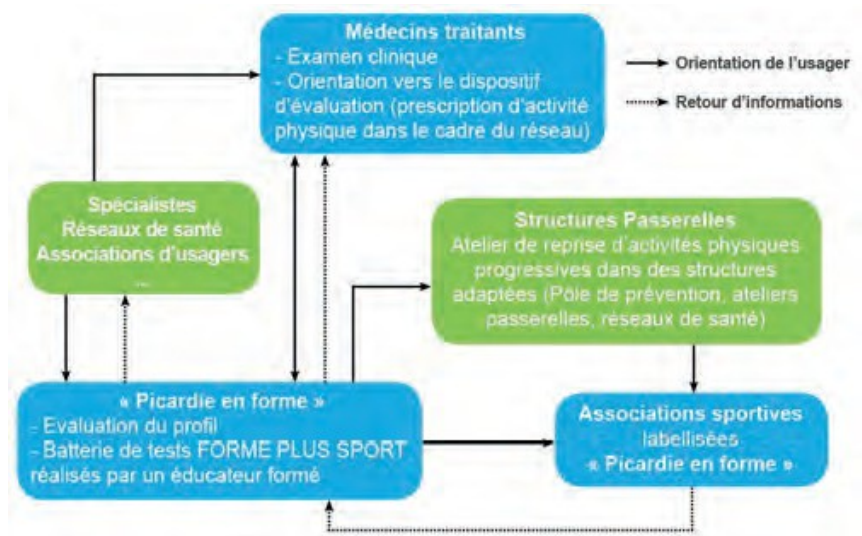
Médecins traitants
- Examen clinique
- Orientation vers le dispositif d'évaluation (prescription d'activité physique dans le cadre du réseau)

Orientation de l'usager

Retour d'informations

Spécialistes
Réseaux de santé
Associations d'usagers
...

Structures Passerelles
Atelier de reprise d'activités physiques progressives dans des structures adaptées (Pôle de prévention, ateliers passerelles, réseaux de santé)

« Picardie en forme »
- Evaluation du profil
- Batterie de tests FORME PLUS SPORT réalisés par un éducateur formé

Associations sportives labellisées
« Picardie en forme »